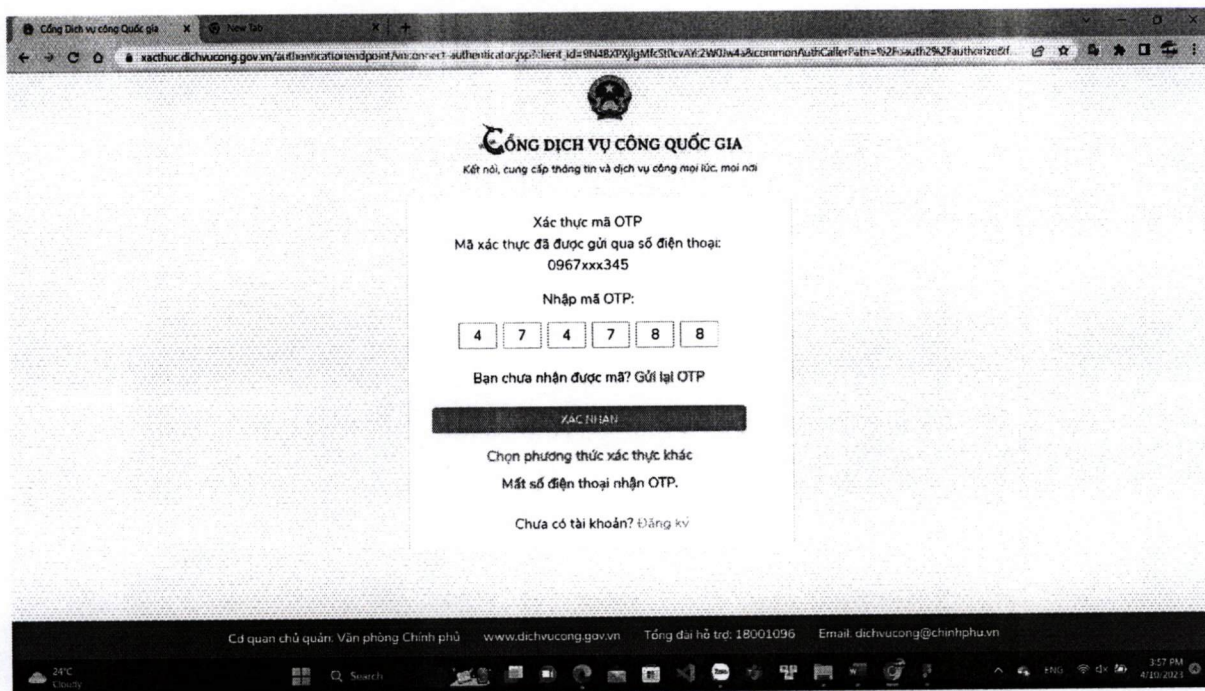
Cổng Dịch vụ công Quốc gia
New Tab
xacthuc.dichvucong.gov.vn/authenticationendpoint/vnconnect-authenticator.jsp?client_id=9N48XPXjlgMfc5l0cvAYt2W0Jw4a&commonAuthCallerPath=%2Foauth2%2Fauthorize&f...

CỔNG DỊCH VỤ CÔNG QUỐC GIA
Kết nối, cung cấp thông tin và dịch vụ công mọi lúc, mọi nơi

Xác thực mã OTP
Mã xác thực đã được gửi qua số điện thoại:
0967xxx345

Nhập mã OTP:

| 4 | 7 | 4 | 7 | 8 | 8 |
|---|---|---|---|---|---|

Bạn chưa nhận được mã? Gửi lại OTP

XÁC NHẬN

Chọn phương thức xác thực khác
Mất số điện thoại nhận OTP.

Chưa có tài khoản? Đăng ký

Cơ quan chủ quản: Văn phòng Chính phủ www.dichvucong.gov.vn Tổng đài hỗ trợ: 18001096 Email: dichvucong@chinhphu.vn

24°C
Cloudy
Search
ENG
3:57 PM
4/10/2023